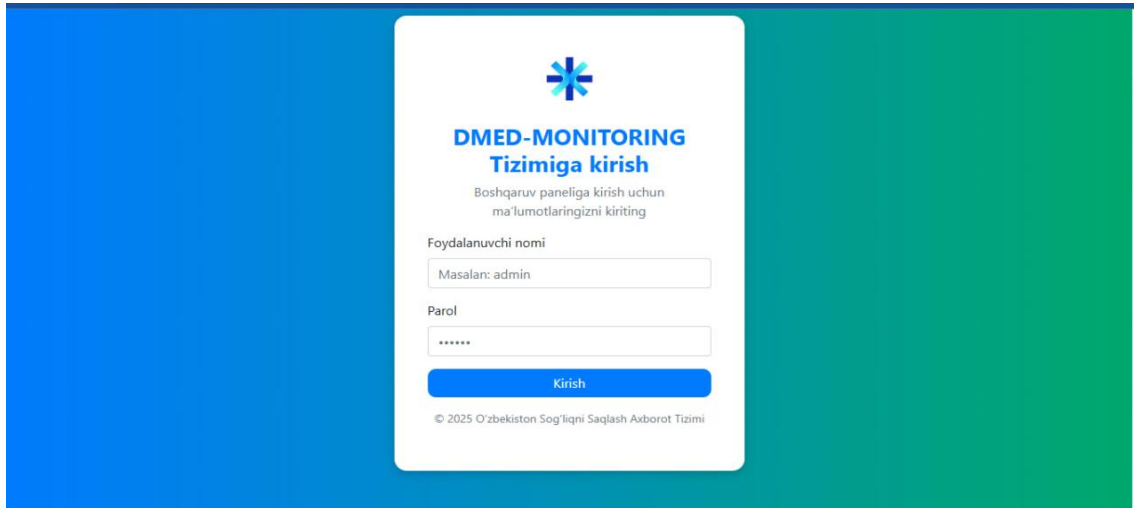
DMED-MONITORING
Tizimiga kirish

Boshqaruv paneliga kirish uchun ma'lumotlaringizni kiriting

Foydalanuvchi nomi

Masalan: admin

Parol

••••••

Kirish

© 2025 O'zbekiston Sog'liqni Saqlash Axborot Tizimi